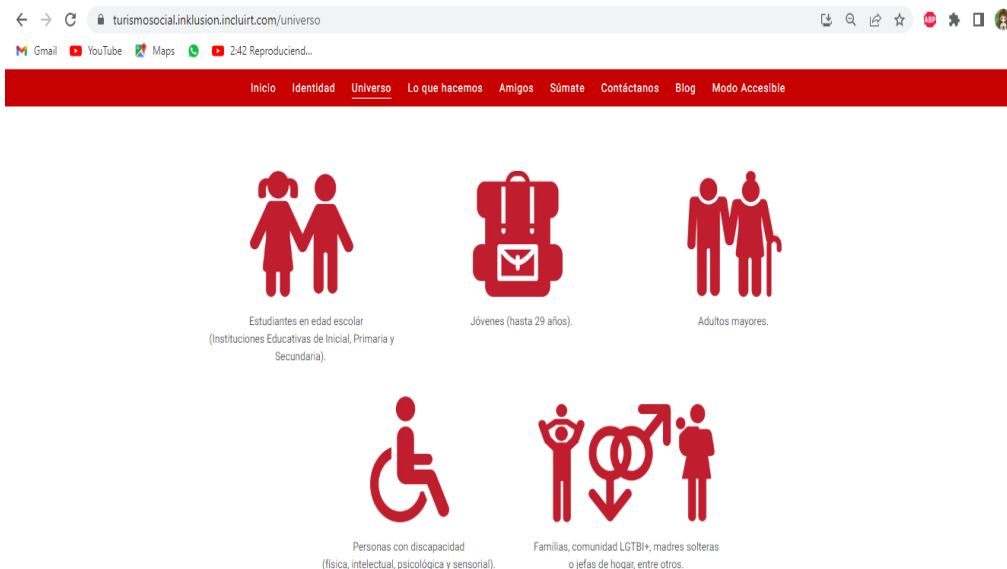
turismosocial.inklusion.incluirt.com/universo

Gmail YouTube Maps 2:42 Reproduciend...

Inicio Identidad Universo Lo que hacemos Amigos Súmate Contáctanos Blog Modo Accesible

Estudiantes en edad escolar (Instituciones Educativas de Inicial, Primaria y Secundaria).

Jóvenes (hasta 29 años).

Adultos mayores.

Personas con discapacidad (física, intelectual, psicológica y sensorial).

Familias, comunidad LGTBI+, madres solteras o jefas de hogar, entre otros.